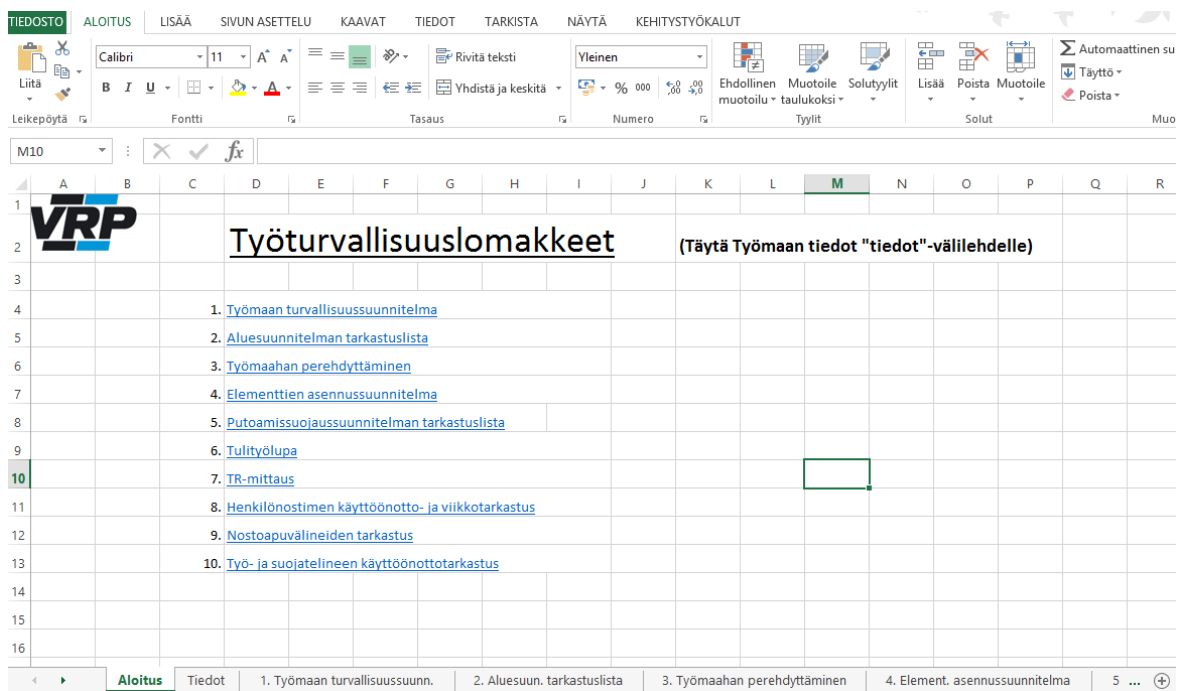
TIEDOSTO ALOITUS LISÄÄ SIVUN ASETTELU KAAVAT TIEDOT TARKISTA NÄYTÄ KEHITYSTYÖKALUT

Liitä
Calibri 11
Rivitä teksti
Yleinen
Yhdistä ja keskitä
% 000
Ehdollinen muotoilu
Muotoile taulukoksi
Solutyylit
Lisää Poista Muotoile
Automaattinen su
Täyttö
Poista
Leikepöytä Fontti Tasaus Numero Tyylit Solut Muo

M10 $fx$

A B C D E F G H I J K L M N O P Q R

VRP

Työturvallisuuslomakkeet (Täytä Työmaan tiedot "tiedot"-välilehdelle)

1. Työmaan turvallisuussuunnitelma
2. Aluesuunnitelman tarkastuslista
3. Työmaahan perehdyttäminen
4. Elementtien asennussuunnitelma
5. Putoamissuojaussuunnitelman tarkastuslista
6. Tulityölupa
7. TR-mittaus
8. Henkilönostimen käyttöönotto- ja viikkotarkastus
9. Nostoapuvälineiden tarkastus
10. Työ- ja suojatelineen käyttöönottotarkastus

1 2 3 4 5 6 7 8 9 10 11 12 13 14 15 16

Aloitus | Tiedot | 1. Työmaan turvallisuussuunn. | 2. Aluesuun. tarkastuslista | 3. Työmaahan perehdyttäminen | 4. Element. asennussuunnitelma | 5 ...